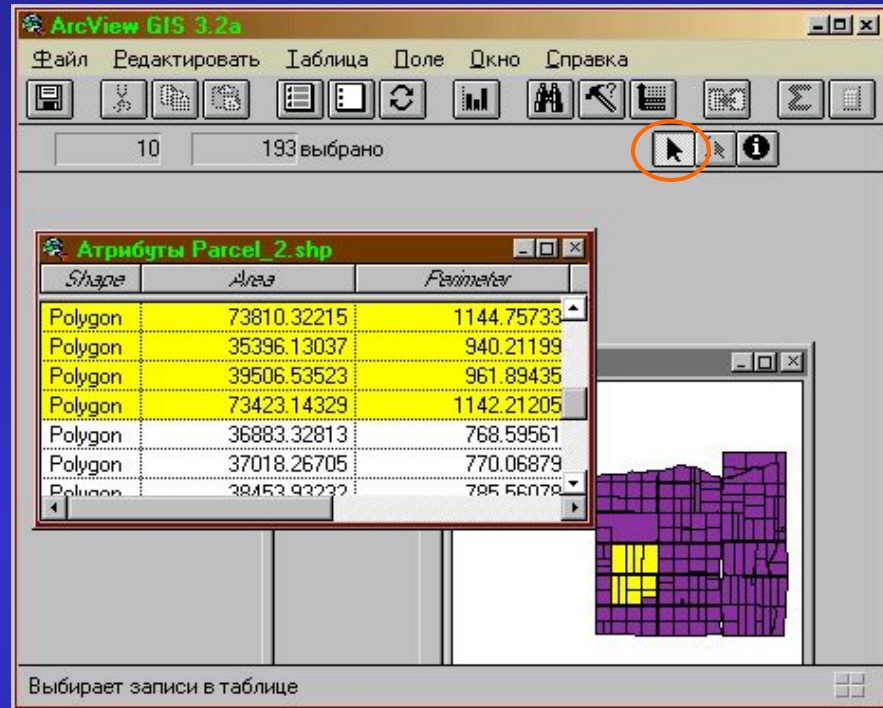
ArcView GIS 3.2a

Файл Редактировать Таблица Поле Окно Справка

10 193 выбрано

Атрибуты Parcel_2.shp

| Shape | Area | Perimeter |
|---|---|---|
| Polygon | 73810.32215 | 1144.75733 |
| Polygon | 35396.13037 | 940.21199 |
| Polygon | 39506.53523 | 961.89435 |
| Polygon | 73423.14329 | 1142.21205 |
| Polygon | 36883.32813 | 768.59561 |
| Polygon | 37018.26705 | 770.06879 |
| Polygon | 38453.93232 | 785.56078 |

Выбирает записи в таблице